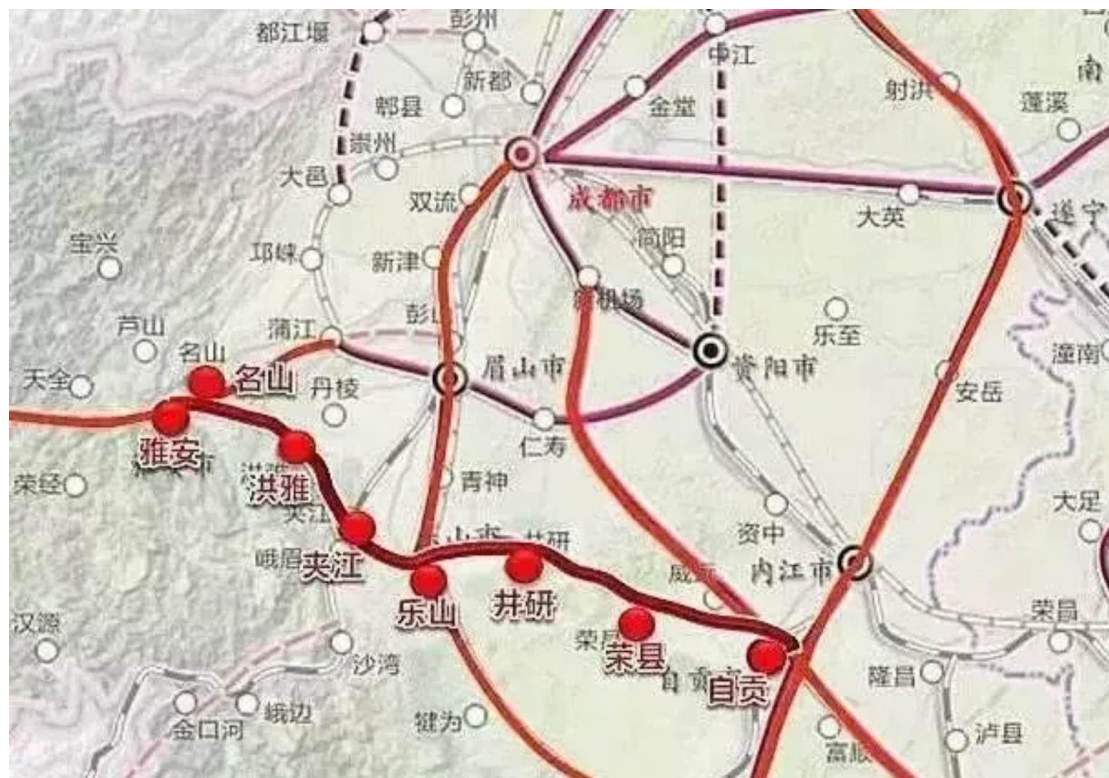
都江堰
彭州
中江
南
新都
郫县
金堂
射洪
蓬溪
崇州
大邑
双流
成都市
遂宁
大英
宝兴
邛崃
新津
简阳
芦山
彭山
新机场
乐至
蒲江
名山
资阳市
潼南
天全
名山
眉山市
丹棱
安岳
雅安
仁寿
洪雅
青神
荣经
夹江
大足
乐山市
井研
峨眉
夹江
资中
内江市
威远
乐山
井研
汉源
荣县
荣昌
沙湾
荣县
自贡
隆昌
自贡
金口河
峨边
犍为
泸县
富顺